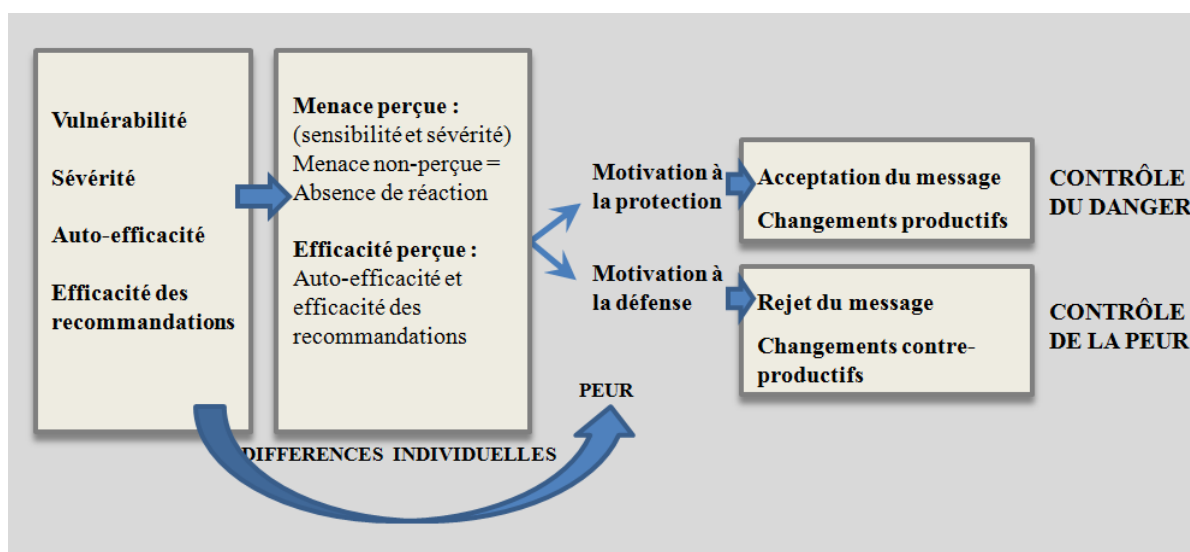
Vulnérabilité

Sévérité

Auto-efficacité

Efficacité des recommandations

Menace perçue :
(sensibilité et sévérité)
Menace non-perçue = Absence de réaction

Efficacité perçue :
Auto-efficacité et efficacité des recommandations

Motivation à la protection

Acceptation du message

Changements productifs

CONTRÔLE DU DANGER

Motivation à la défense

Rejet du message

Changements contre-productifs

CONTRÔLE DE LA PEUR

PEUR

DIFFERENCES INDIVIDUELLES